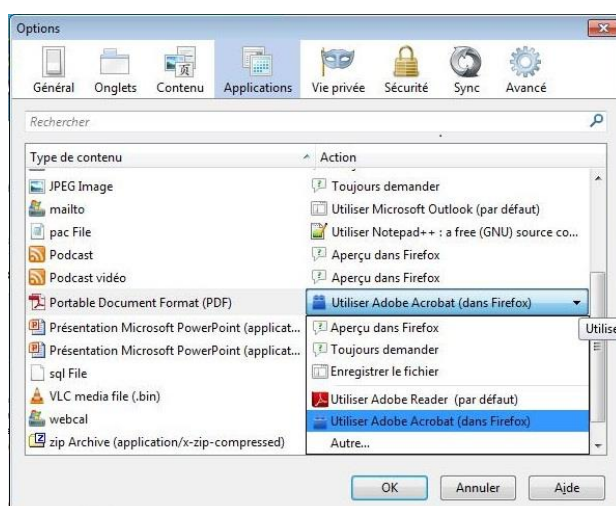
Options

Général | Onglets | Contenu | Applications | Vie privée | Sécurité | Sync | Avancé

Rechercher

| Type de contenu | Action |
|---|---|
| JPEG Image | Toujours demander |
| mailto | Utiliser Microsoft Outlook (par défaut) |
| pac File | Utiliser Notepad++ : a free (GNU) source co... |
| Podcast | Aperçu dans Firefox |
| Podcast vidéo | Aperçu dans Firefox |
| Portable Document Format (PDF) | Utiliser Adobe Acrobat (dans Firefox) |
| Présentation Microsoft PowerPoint (applicat... | Aperçu dans Firefox |
| Présentation Microsoft PowerPoint (applicat... | Toujours demander |
| sql File | Enregistrer le fichier |
| VLC media file (.bin) | Utiliser Adobe Reader (par défaut) |
| webcal | Utiliser Adobe Acrobat (dans Firefox) |
| zip Archive (application/x-zip-compressed) | Autre... |

Utilise

OK | Annuler | Aide